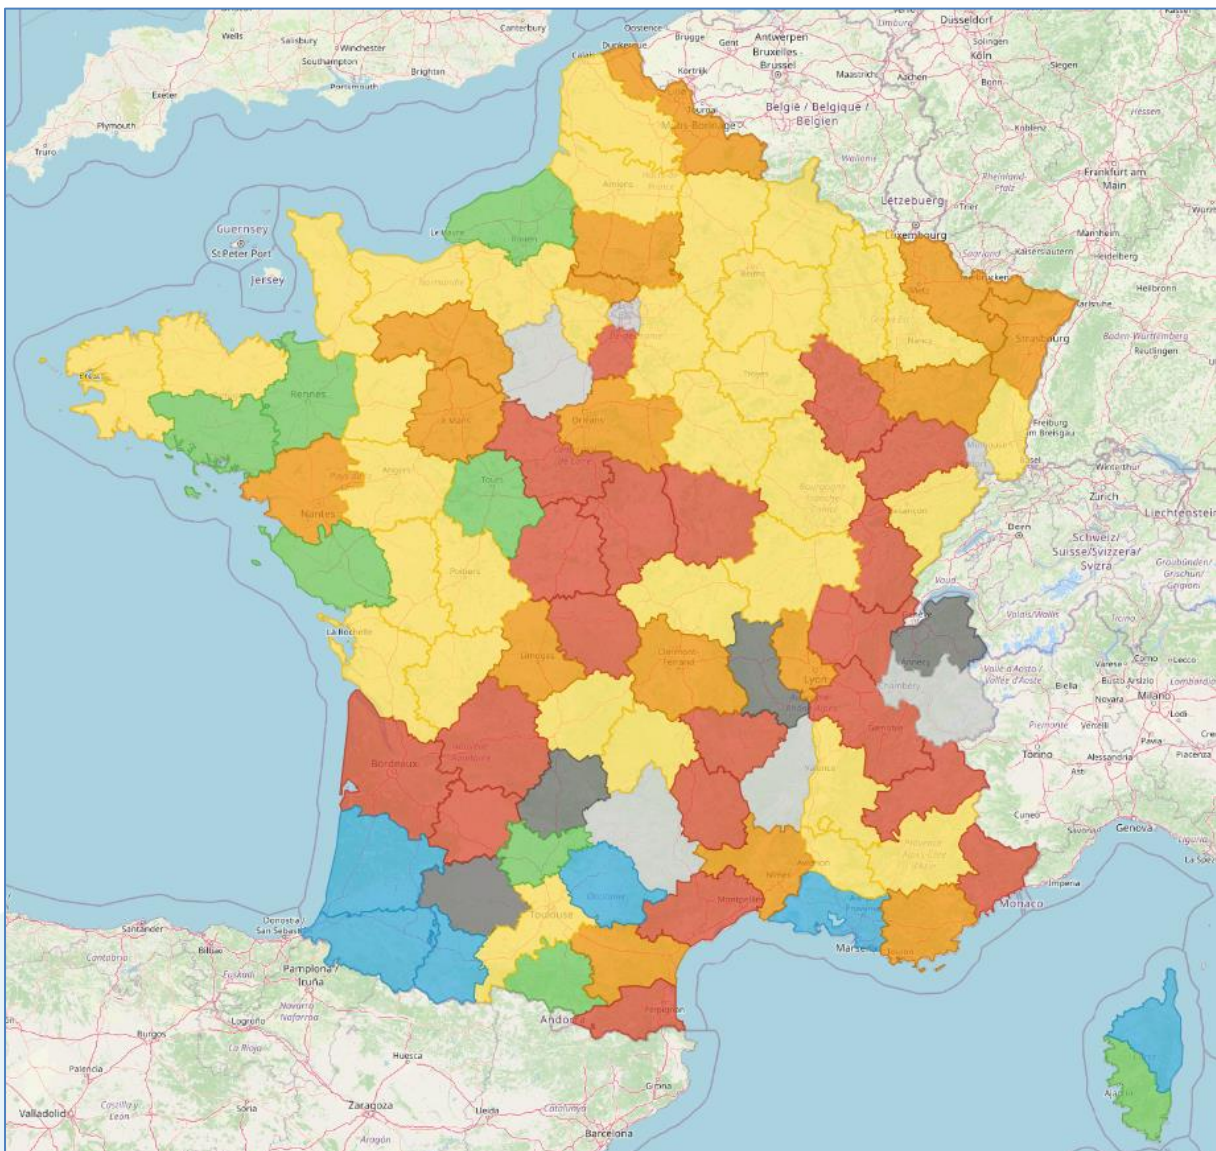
Wells
Salisbury
Winchester
Southampton
Portsmouth
Brighton
Canterbury
Exeter
Plymouth
Truro
Oostende
Brugge
Gent
Antwerpen
Bruxelles
Brussel
Calais
Dunkerque
Kortrijk
Maastricht
Aachen
Limburg
Dusseldorf
Solingen
Köln
Siegen
Bonn
België / Belgique / Belgien
Wallonie
Koblenz
Hessen
Frankfurt am Main
Lëtzebuerg
Luxembourg
Trier
Rheinland-Pfalz
Saarland
Kaiserslautern
Mannheim
Heidelberg
Saarbrücken
Heilbronn
Karlsruhe
Baden-Württemberg
Reutlingen
Strasbourg
Metz
Nancy
Freiburg im Breisgau
Mulhouse
Basel
Winterthur
Zürich
Liechtenstein
Bern
Schweiz/ Suisse/Svizzera/ Svizra
Graubünden/ Grischun/ Grigioni
Vaud
Valais/Wallis
Ticino
Guernsey
St Peter Port
Jersey
Le Havre
Rouen
Amiens
Reims
Troyes
Rennes
Brest
Le Mans
Orléans
Angers
Tours
Nantes
Pays de la Loire
Poitiers
La Rochelle
Limoges
Clermont-Ferrand
Lyon
Annecy
Chambéry
Grenoble
Besançon
Bourgogne-Franche-Comté
Valle d'Aosta / Vallée d'Aoste
Biella
Novara
Milano
Varese
Como
Lecco
Busto Arsizio
Lombardia
Lodi
Piemonte
Vercelli
Pavia
Torino
Asti
Alessandria
Piacenza
Cuneo
Savona
Genova
Liguria
La Spezia
Imperia
Monaco
Bordeaux
Nouvelle-Aquitaine
Valence
Avignon
Nîmes
Montpellier
Occitanie
Toulouse
Marseille
Provence-Alpes-Côte d'Azur
Perpignan
Andorra
Ajaccio
Donostia / San Sebastián
Santander
Bilbao
Cantabria
Euskadi
Pamplona / Iruña
Navarra / Nafarroa
Logroño
La Rioja
Burgos
Palencia
Valladolid
Castilla y León
Soria
Zaragoza
Aragón
Huesca
Lleida
Catalunya
Girona
Barcelona